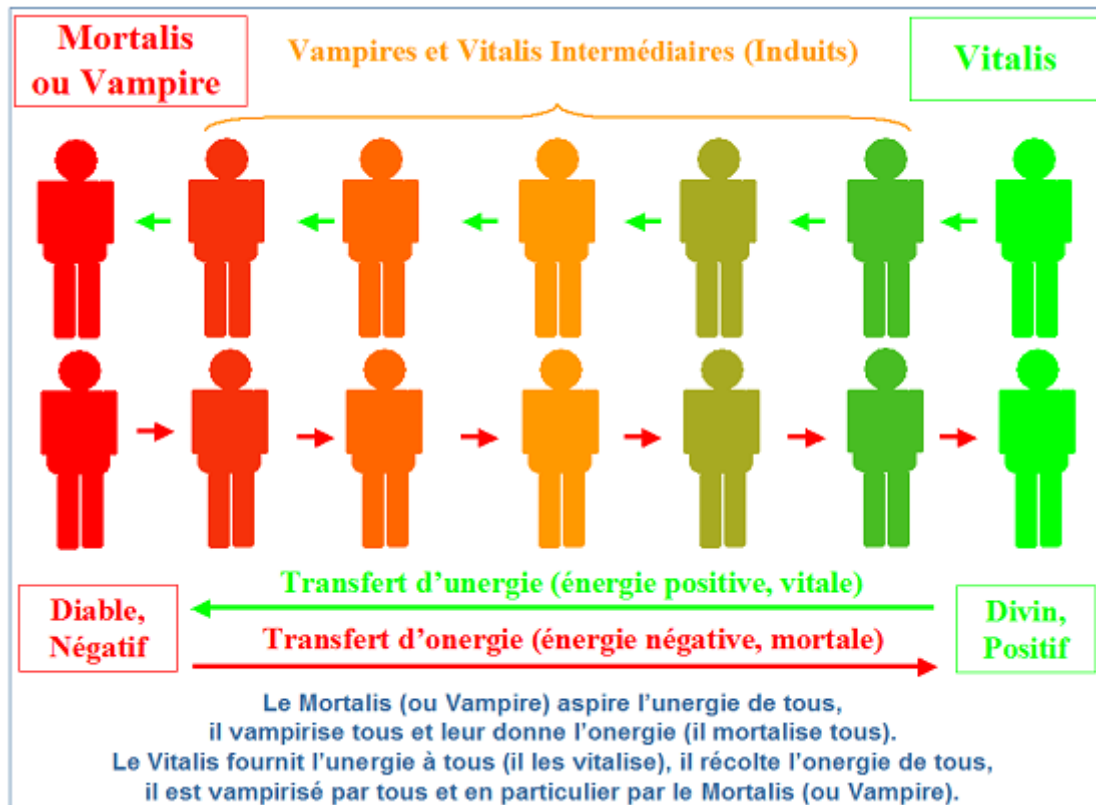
Mortalis ou Vampire

Vampires et Vitalis Intermédiaires (Induits)

Vitalis

Transfert d'unergie (énergie positive, vitale)

Diable, Négatif

Transfert d'onergie (énergie négative, mortale)

Divin, Positif

Le Mortalis (ou Vampire) aspire l'unergie de tous, il vampirise tous et leur donne l'onergie (il mortalise tous). Le Vitalis fournit l'unergie à tous (il les vitalise), il récolte l'onergie de tous, il est vampirisé par tous et en particulier par le Mortalis (ou Vampire).